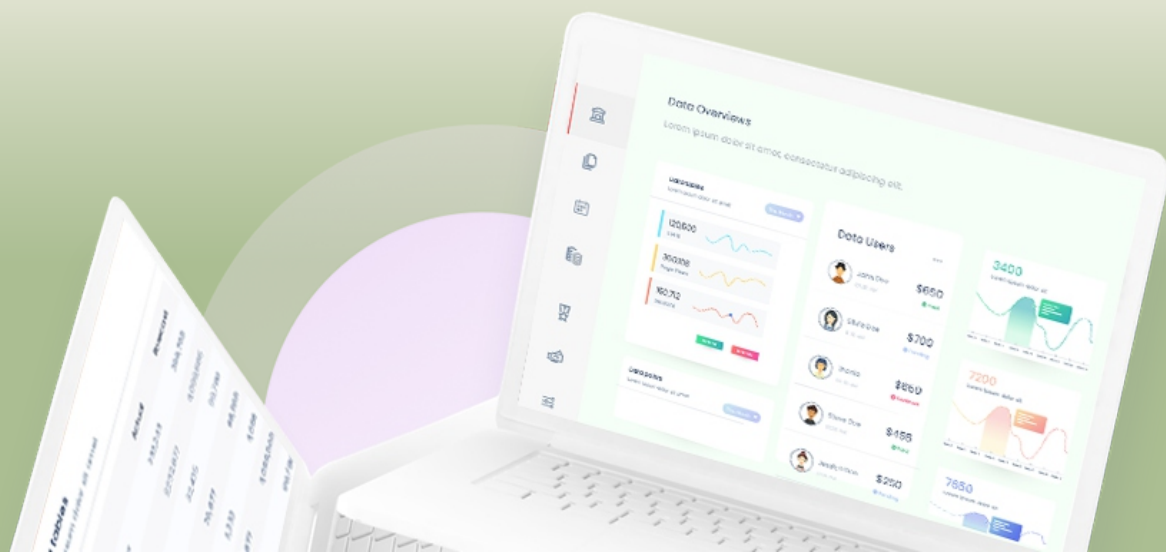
Data Overviews

Lorem ipsum dolor sit amet, consectetur adipiscing elit.

Dataset

120,600

300,008

150,712

Data Users

John Doe
$650

$700

$860

Steve Doe
$456

$250

3400

7200

7650

Tables

Actual

Budget